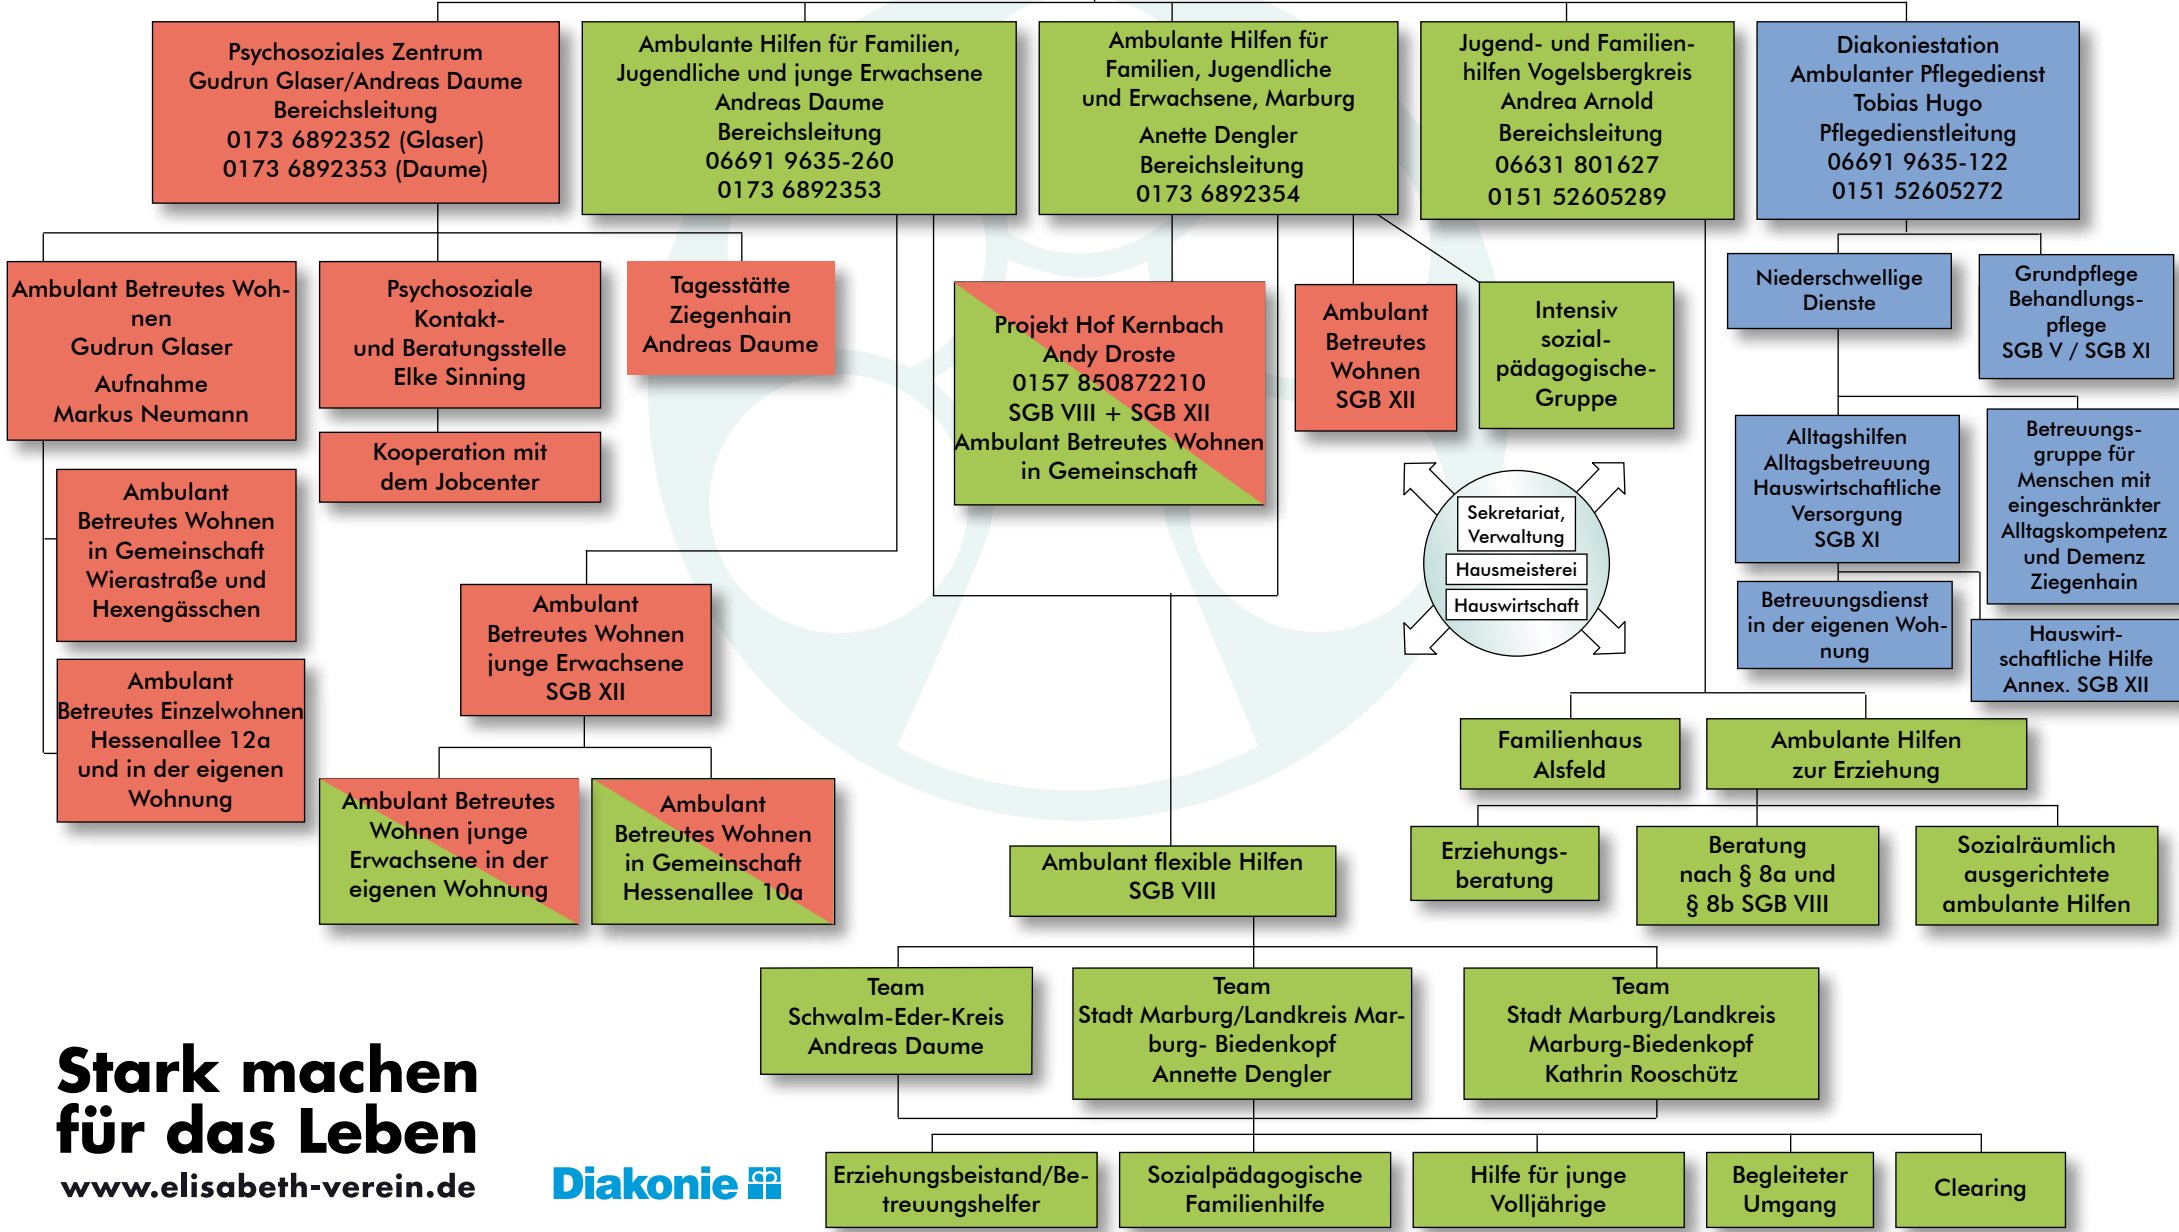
Psychosoziales Zentrum
Gudrun Glaser/Andreas Daume
Bereichsleitung
0173 6892352 (Glaser)
0173 6892353 (Daume)

Ambulante Hilfen für Familien, Jugendliche und junge Erwachsene
Andreas Daume
Bereichsleitung
06691 9635-260
0173 6892353

Ambulante Hilfen für Familien, Jugendliche und Erwachsene, Marburg
Anette Dengler
Bereichsleitung
0173 6892354

Jugend- und Familienhilfen Vogelsbergkreis
Andrea Arnold
Bereichsleitung
06631 801627
0151 52605289

Diakoniestation
Ambulanter Pflegedienst
Tobias Hugo
Pflegedienstleitung
06691 9635-122
0151 52605272

Ambulant Betreutes Wohnen
Gudrun Glaser
Aufnahme
Markus Neumann

Psychosoziale Kontakt- und Beratungsstelle
Elke Sinning

Tagesstätte Ziegenhain
Andreas Daume

Kooperation mit dem Jobcenter

Projekt Hof Kernbach
Andy Droste
0157 850872210
SGB VIII + SGB XII
Ambulant Betreutes Wohnen in Gemeinschaft

Ambulant Betreutes Wohnen SGB XII

Intensiv sozialpädagogische-Gruppe

Niederschwellige Dienste

Grundpflege Behandlungspflege
SGB V / SGB XI

Ambulant Betreutes Wohnen in Gemeinschaft Wierastraße und Hexengässchen

Sekretariat, Verwaltung
Hausmeisterei
Hauswirtschaft

Alltagshilfen
Alltagsbetreuung
Hauswirtschaftliche Versorgung
SGB XI

Betreuungsgruppe für Menschen mit eingeschränkter Alltagskompetenz und Demenz Ziegenhain

Ambulant Betreutes Wohnen junge Erwachsene SGB XII

Betreuungsdienst in der eigenen Wohnung

Hauswirtschaftliche Hilfe Annex. SGB XII

Ambulant Betreutes Einzelwohnen Hessenallee 12a und in der eigenen Wohnung

Familienhaus Alsfeld

Ambulante Hilfen zur Erziehung

Ambulant Betreutes Wohnen junge Erwachsene in der eigenen Wohnung

Ambulant Betreutes Wohnen in Gemeinschaft Hessenallee 10a

Ambulant flexible Hilfen SGB VIII

Erziehungsberatung

Beratung nach § 8a und § 8b SGB VIII

Sozialräumlich ausgerichtete ambulante Hilfen

Team Schwalm-Eder-Kreis
Andreas Daume

Team Stadt Marburg/Landkreis Marburg- Biedenkopf
Annette Dengler

Team Stadt Marburg/Landkreis Marburg-Biedenkopf
Kathrin Rooschütz

Stark machen für das Leben
www.elisabeth-verein.de

Diakonie

Erziehungsbeistand/Betreuungshelfer

Sozialpädagogische Familienhilfe

Hilfe für junge Volljährige

Begleiteter Umgang

Clearing